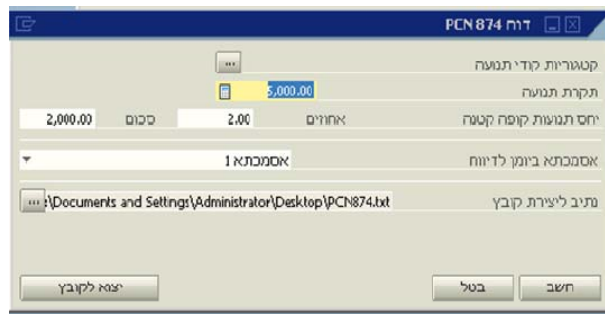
דוח PCN 874

קטגוריית קודי תנועה ...

תקרת תנועה 5,000.00

יחס תנועות קופה קטנה אחוזים 2.00 סכום 2,000.00

אסמכתא ביומן לדיווח אסמכתא 1

נתיב ליצירת קובץ :\Documents and Settings\Administrator\Desktop\PCN874.txt ...

חשב בטל יצוא לקובץ